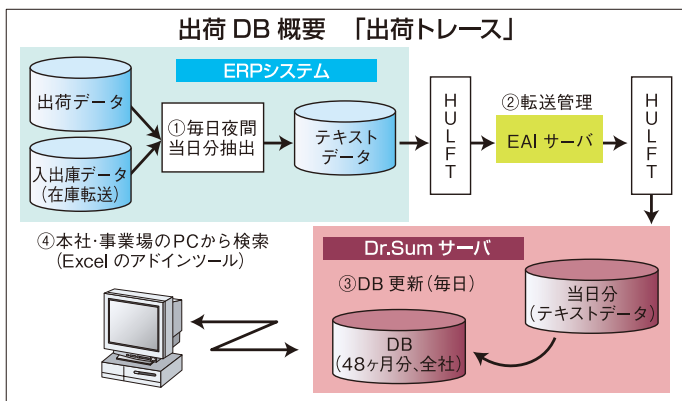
出荷 DB 概要　「出荷トレース」

ERPシステム

出荷データ

入出庫データ
(在庫転送)

①毎日夜間
当日分抽出

テキスト
データ

H
U
L
F
T

②転送管理

EAI サーバ

H
U
L
F
T

④本社･事業場のPCから検索
(Excel のアドインツール)

Dr.Sum サーバ

③DB 更新(毎日)

当日分
(テキストデータ)

DB
(48ヶ月分､全社)